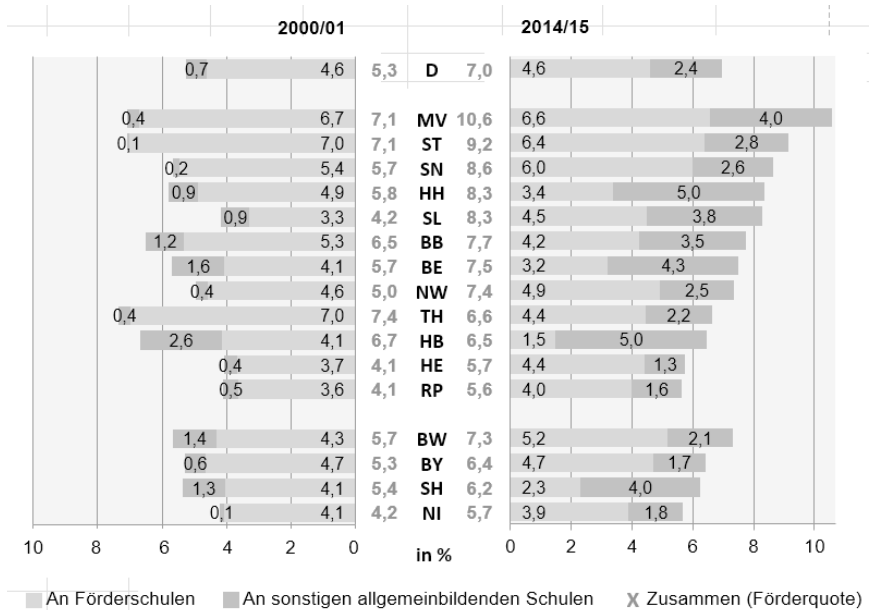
2000/01

2014/15

| 2000/01 sonstige | 2000/01 Förderschulen | 2000/01 Zusammen | Land | 2014/15 Zusammen | 2014/15 Förderschulen | 2014/15 sonstige |
|---|---|---|---|---|---|---|
| 0,7 | 4,6 | 5,3 | D | 7,0 | 4,6 | 2,4 |
| 0,4 | 6,7 | 7,1 | MV | 10,6 | 6,6 | 4,0 |
| 0,1 | 7,0 | 7,1 | ST | 9,2 | 6,4 | 2,8 |
| 0,2 | 5,4 | 5,7 | SN | 8,6 | 6,0 | 2,6 |
| 0,9 | 4,9 | 5,8 | HH | 8,3 | 3,4 | 5,0 |
| 0,9 | 3,3 | 4,2 | SL | 8,3 | 4,5 | 3,8 |
| 1,2 | 5,3 | 6,5 | BB | 7,7 | 4,2 | 3,5 |
| 1,6 | 4,1 | 5,7 | BE | 7,5 | 3,2 | 4,3 |
| 0,4 | 4,6 | 5,0 | NW | 7,4 | 4,9 | 2,5 |
| 0,4 | 7,0 | 7,4 | TH | 6,6 | 4,4 | 2,2 |
| 2,6 | 4,1 | 6,7 | HB | 6,5 | 1,5 | 5,0 |
| 0,4 | 3,7 | 4,1 | HE | 5,7 | 4,4 | 1,3 |
| 0,5 | 3,6 | 4,1 | RP | 5,6 | 4,0 | 1,6 |
| 1,4 | 4,3 | 5,7 | BW | 7,3 | 5,2 | 2,1 |
| 0,6 | 4,7 | 5,3 | BY | 6,4 | 4,7 | 1,7 |
| 1,3 | 4,1 | 5,4 | SH | 6,2 | 2,3 | 4,0 |
| 0,1 | 4,1 | 4,2 | NI | 5,7 | 3,9 | 1,8 |

10 8 6 4 2 0 in % 0 2 4 6 8 10

An Förderschulen An sonstigen allgemeinbildenden Schulen X Zusammen (Förderquote)